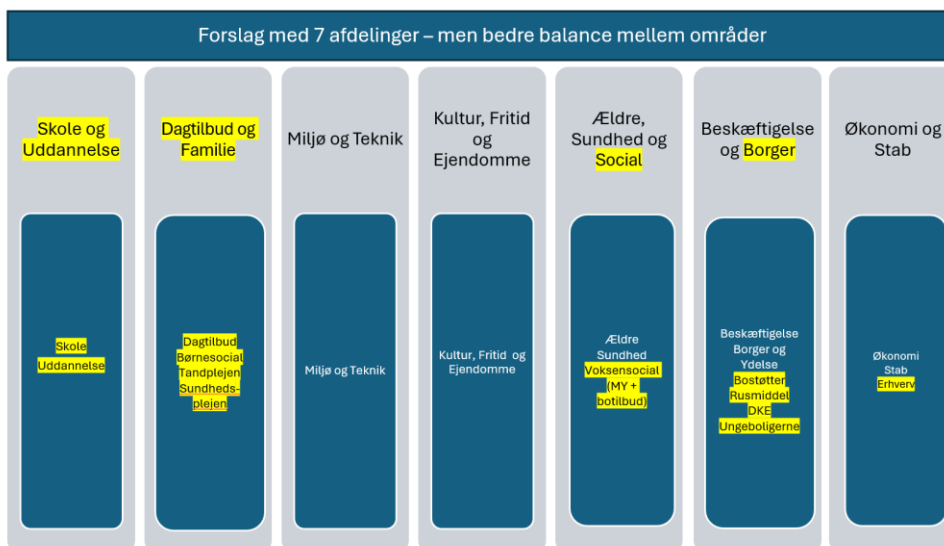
Forslag med 7 afdelinger – men bedre balance mellem områder

Skole og Uddannelse

Skole
Uddannelse

Dagtilbud og Familie

Dagtilbud
Børnesocial
Tandplejen
Sundhedsplejen

Miljø og Teknik

Miljø og Teknik

Kultur, Fritid og Ejendomme

Kultur, Fritid og Ejendomme

Ældre, Sundhed og Social

Ældre
Sundhed
Voksensocial (MY + botilbud)

Beskæftigelse og Borger

Beskæftigelse
Borger og Ydelse
Bostøtter
Rusmiddel
DKE
Ungeboligerne

Økonomi og Stab

Økonomi
Stab
Erhverv